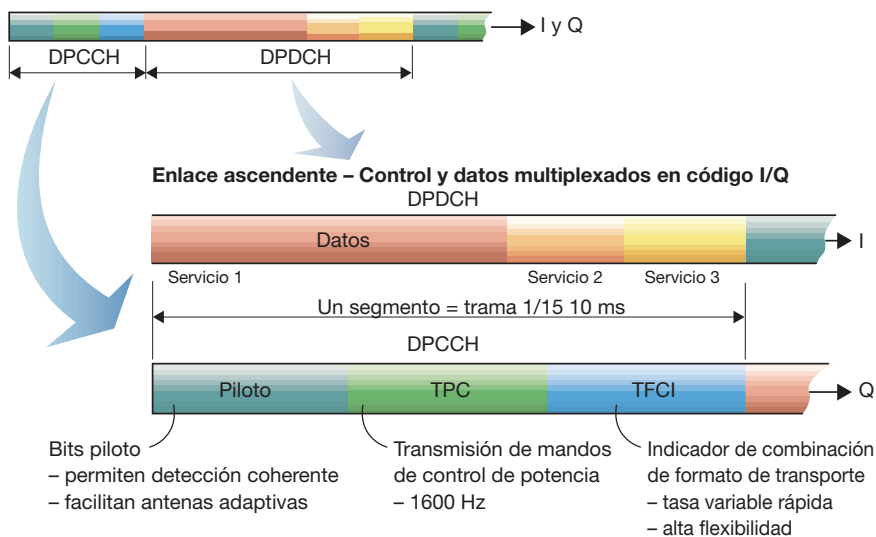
I y Q

DPCCH

DPDCH

Enlace ascendente – Control y datos multiplexados en código I/Q

DPDCH

Datos

I

Servicio 1

Servicio 2

Servicio 3

Un segmento = trama 1/15 10 ms

DPCCH

Piloto

TPC

TFCI

Q

Bits piloto
– permiten detección coherente
– facilitan antenas adaptivas

Transmisión de mandos de control de potencia
– 1600 Hz

Indicador de combinación de formato de transporte
– tasa variable rápida
– alta flexibilidad